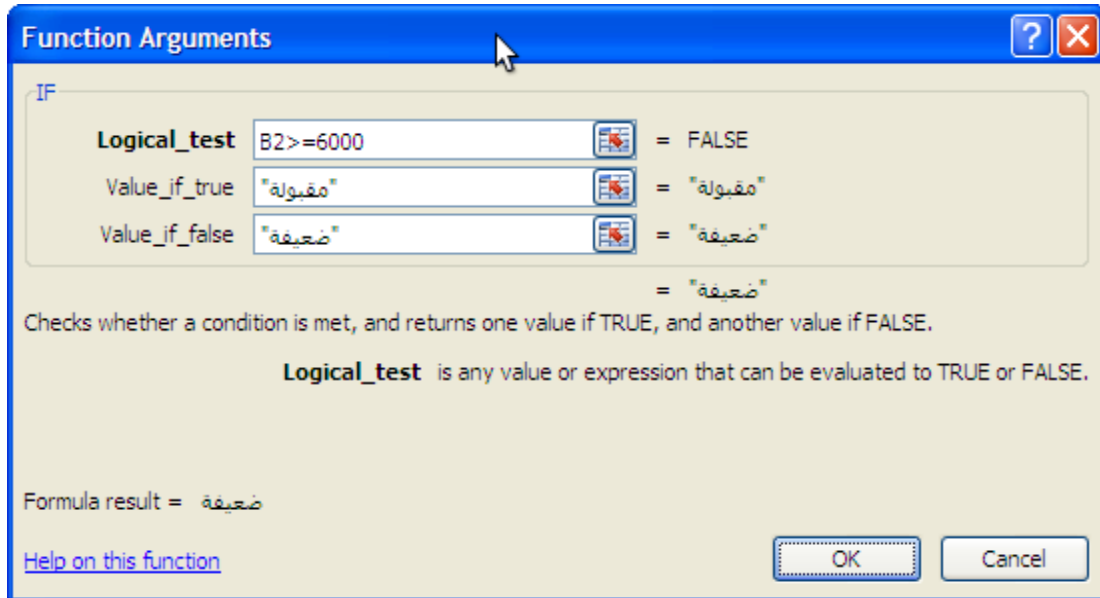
Function Arguments

IF

Logical_test B2>=6000 = FALSE

Value_if_true "مقبولة" = "مقبولة"

Value_if_false "ضعيفة" = "ضعيفة"

= "ضعيفة"

Checks whether a condition is met, and returns one value if TRUE, and another value if FALSE.

Logical_test is any value or expression that can be evaluated to TRUE or FALSE.

Formula result = ضعيفة

Help on this function

OK

Cancel